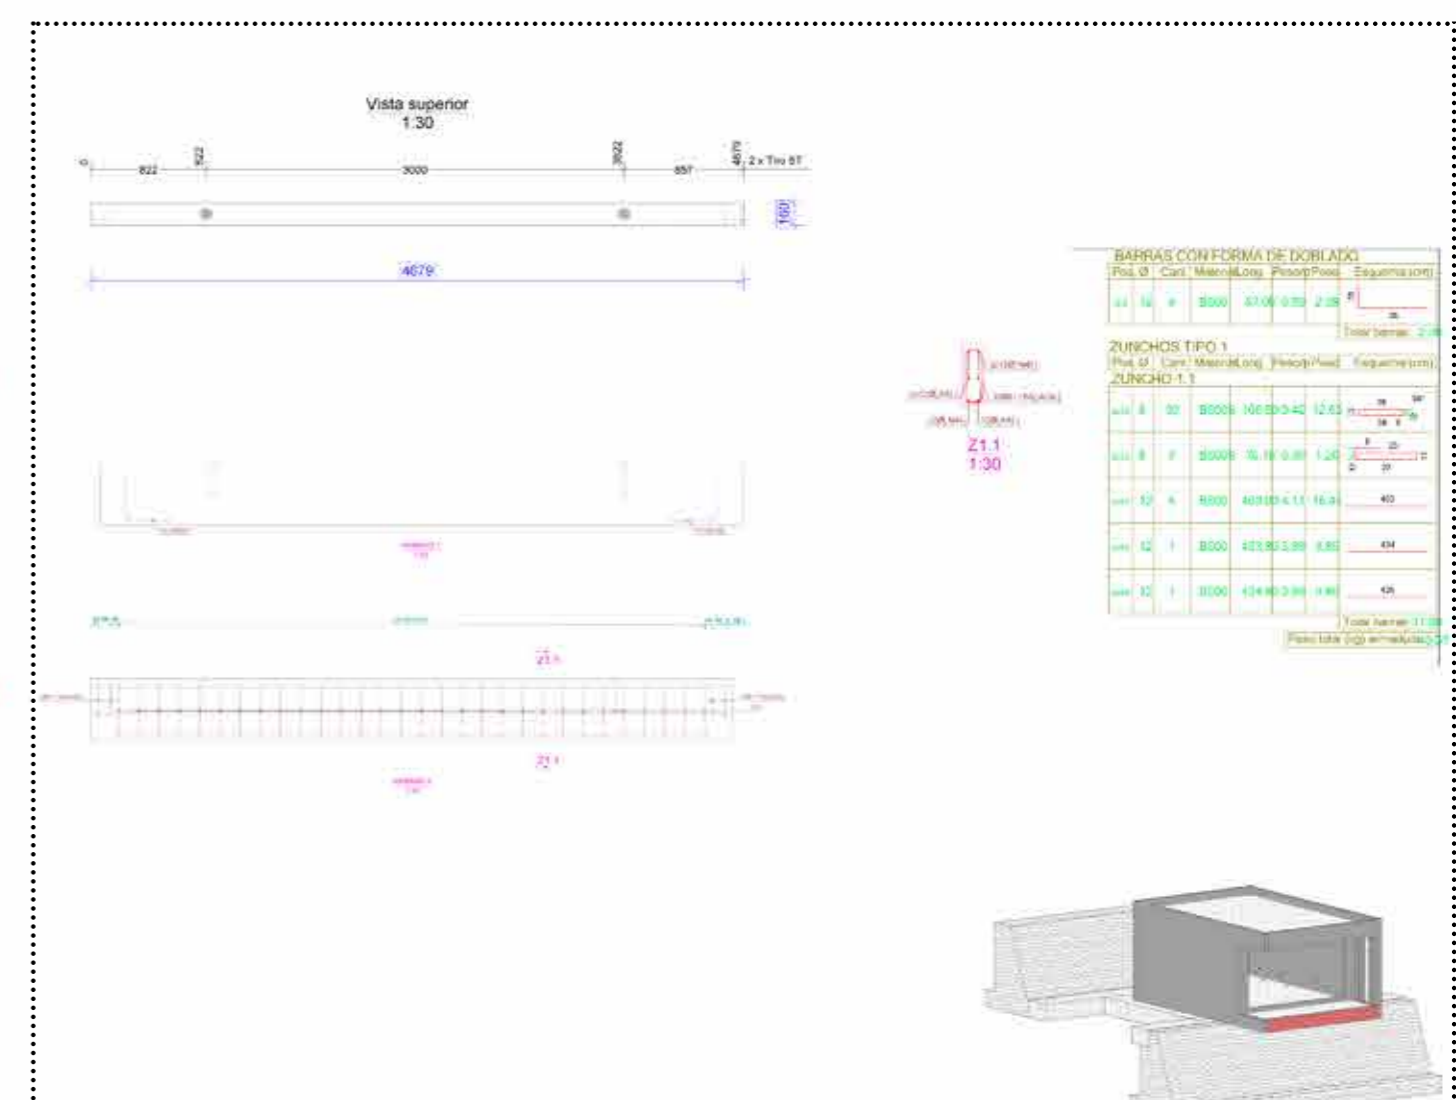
Vista superior
1:30

0 822 922 3000 3922 857 4679 2 x Tiro 87

160

4679

BARRAS CON FORMA DE DOBLADO

| Pos. | Ø | Cant. | Material | Long. | Peso | Peso | Esquema (cm) |
|---|---|---|---|---|---|---|---|
| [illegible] | 10 | 4 | B500 | 57.05 | 0.59 | 2.35 | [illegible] |

Total barras: 2.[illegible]

ZUNCHOS TIPO 1

| Pos. | Ø | Cant. | Material | Long. | Peso | Peso | Esquema (cm) |
|---|---|---|---|---|---|---|---|
| ZUNCHO 1.1 | | | | | | | |
| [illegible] | 8 | 32 | B500S | 160.00 | 0.40 | 12.63 | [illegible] |
| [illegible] | 8 | 7 | B500S | 76.10 | 0.30 | 1.20 | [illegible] |
| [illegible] | 12 | 4 | B500 | 463.00 | 4.11 | 16.44 | 463 |
| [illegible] | 12 | 1 | B500 | 433.80 | 3.85 | 3.85 | 434 |
| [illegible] | 12 | 1 | B500 | 434.80 | 3.86 | 3.86 | 435 |

Total barras: 37.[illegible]

Peso total (kg) armaduras: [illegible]

Z1.1
1:30

Z1.1

Z1.1